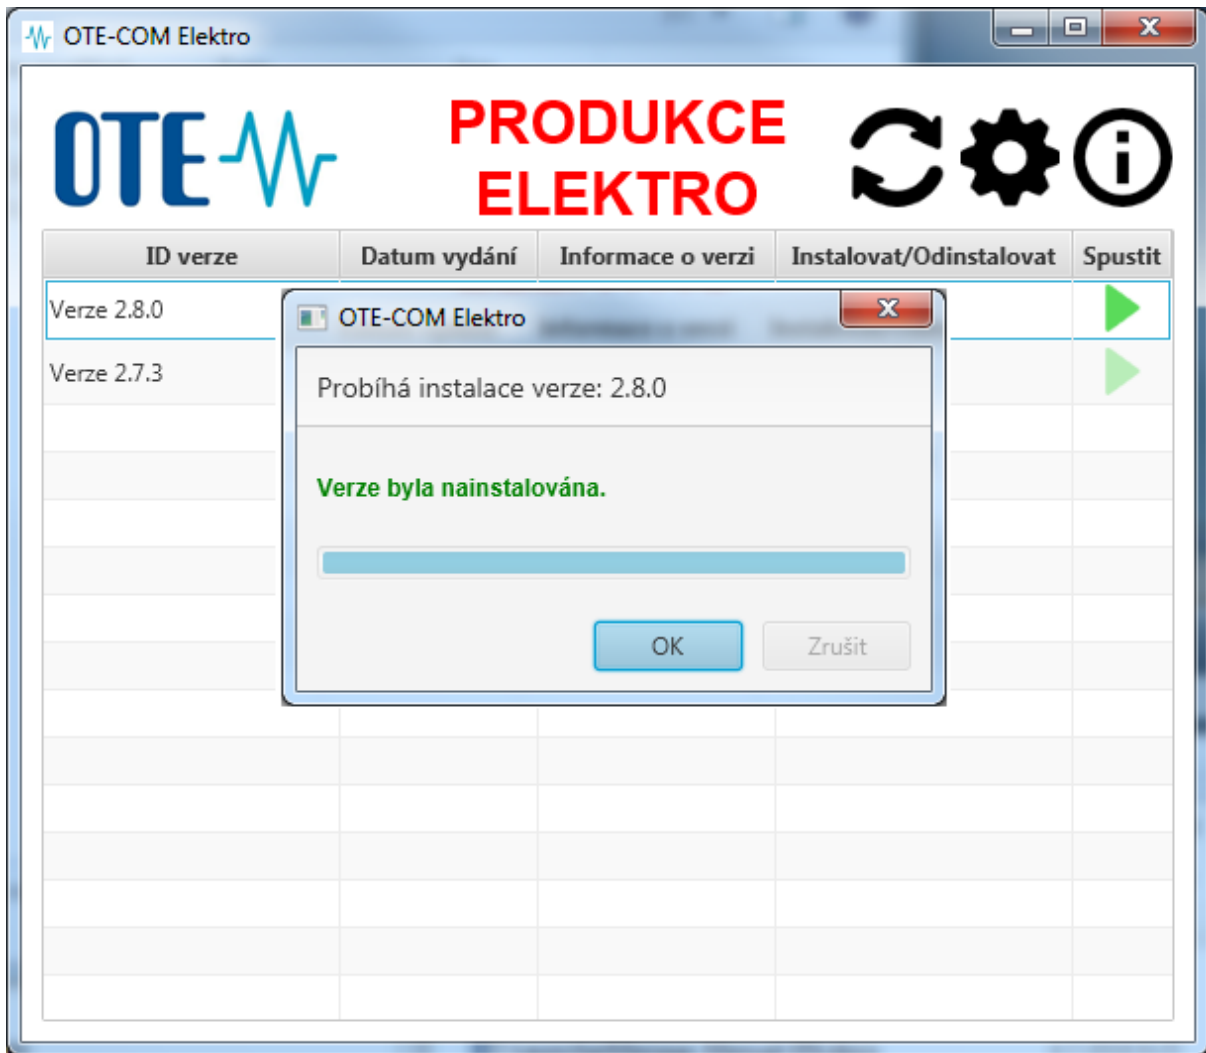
OTE-COM Elektro

OTE

PRODUKCE ELEKTRO

| ID verze | Datum vydání | Informace o verzi | Instalovat/Odinstalovat | Spustit |
|---|---|---|---|---|
| Verze 2.8.0 | | | | |
| Verze 2.7.3 | | | | |

OTE-COM Elektro

Probíhá instalace verze: 2.8.0

Verze byla nainstalována.

OK

Zrušit